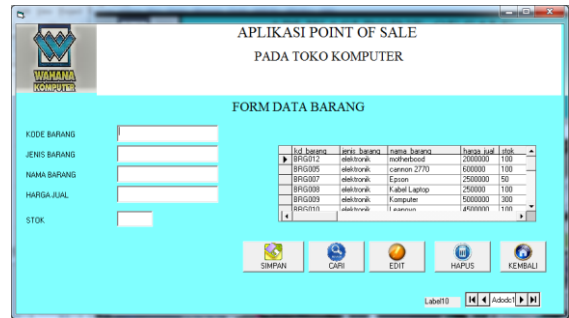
WAHANA KOMPUTER

APLIKASI POINT OF SALE

PADA TOKO KOMPUTER

FORM DATA BARANG

KODE BARANG

JENIS BARANG

NAMA BARANG

HARGA JUAL

STOK

| kd_barang | jenis_barang | nama_barang | harga_jual | stok |
|---|---|---|---|---|
| BRG012 | elektronik | motherbood | 2000000 | 100 |
| BRG005 | elektronik | cannon 2770 | 600000 | 100 |
| BRG007 | elektronik | Epson | 2500000 | 50 |
| BRG008 | elektronik | Kabel Laptop | 250000 | 100 |
| BRG009 | elektronik | Komputer | 5000000 | 300 |
| BRG010 | elektronik | Leanovo | 4500000 | 100 |

SIMPAN

CARI

EDIT

HAPUS

KEMBALI

Label10

Adodc1